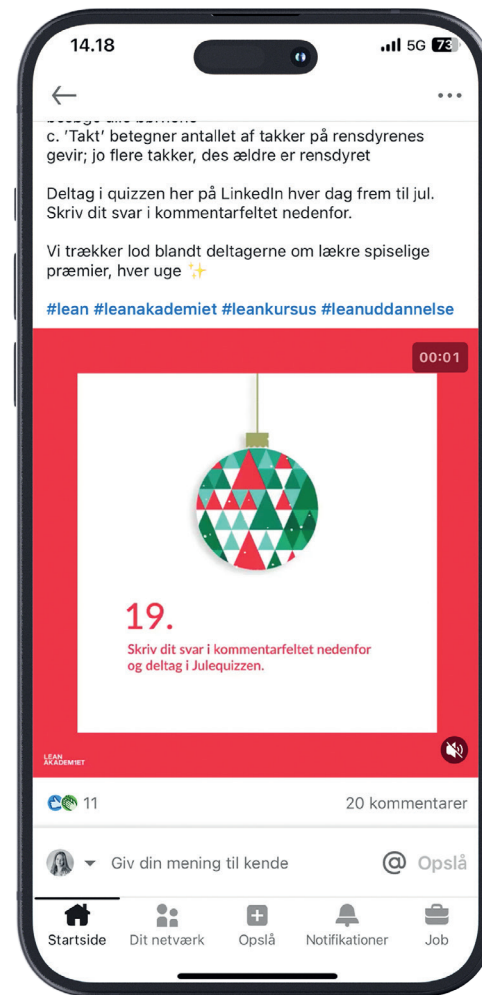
14.18

5G 73

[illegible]
c. 'Takt' betegner antallet af takker på rensdyrenes gevir; jo flere takker, des ældre er rensdyret

Deltag i quizzen her på LinkedIn hver dag frem til jul. Skriv dit svar i kommentarfeltet nedenfor.

Vi trækker lod blandt deltagerne om lækre spiselige præmier, hver uge ✨

#lean #leanakademiet #leankursus #leanuddannelse

00:01

19.

Skriv dit svar i kommentarfeltet nedenfor og deltag i Julequizzen.

LEAN AKADEMIET

11

20 kommentarer

Giv din mening til kende

Opslå

Startside

Dit netværk

Opslå

Notifikationer

Job